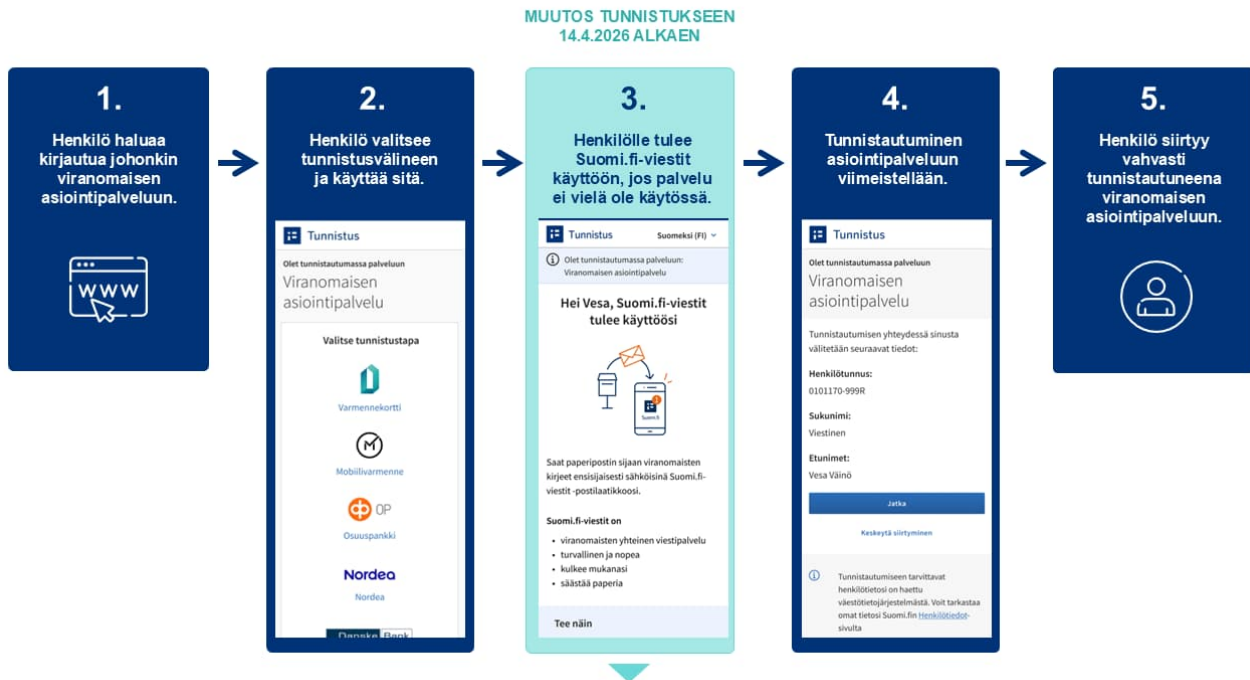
MUUTOS TUNNISTUKSEEN
14.4.2026 ALKAEN

1.

Henkilö haluaa kirjautua johonkin viranomaisen asiointipalveluun.

WWW

2.

Henkilö valitsee tunnistusvälineen ja käyttää sitä.

Tunnistus

Olet tunnistautumassa palveluun

Viranomaisen asiointipalvelu

Valitse tunnistustapa

Varmennekortti

Mobiilivarmenne

OP

Osuuspankki

Nordea

Nordea

Danske Bank

3.

Henkilölle tulee Suomi.fi-viestit käyttöön, jos palvelu ei vielä ole käytössä.

Tunnistus

Suomeksi (FI)

Olet tunnistautumassa palveluun: Viranomaisen asiointipalvelu

Hei Vesa, Suomi.fi-viestit tulee käyttöösi

Suomi.fi

Saat paperipostin sijaan viranomaisten kirjeet ensisijaisesti sähköisinä Suomi.fi-viestit -postilaatikkoosi.

Suomi.fi-viestit on

- viranomaisten yhteinen viestipalvelu
- turvallinen ja nopea
- kulkee mukanasi
- säästää paperia

Tee näin

4.

Tunnistautuminen asiointipalveluun viimeistellään.

Tunnistus

Olet tunnistautumassa palveluun

Viranomaisen asiointipalvelu

Tunnistautumisen yhteydessä sinusta välitetään seuraavat tiedot:

Henkilötunnus:
0101170-999R

Sukunimi:
Viestinen

Etunimet:
Vesa Väinö

Jatka

Keskeytä siirtyminen

Tunnistautumiseen tarvittavat henkilötietosi on haettu väestötietojärjestelmästä. Voit tarkastaa omat tietosi Suomi.fin Henkilötiedot-sivulta

5.

Henkilö siirtyy vahvasti tunnistautuneena viranomaisen asiointipalveluun.